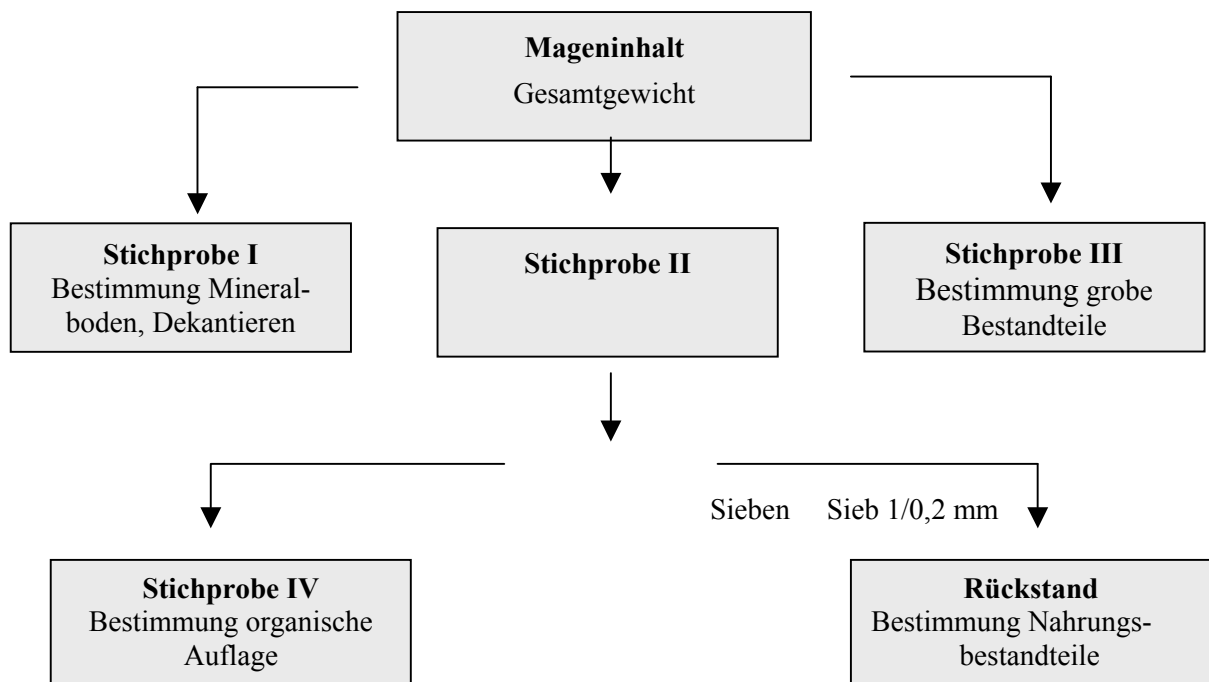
Mageninhalt
Gesamtgewicht

Stichprobe I
Bestimmung Mineralboden, Dekantieren

Stichprobe II

Stichprobe III
Bestimmung grobe Bestandteile

Sieben Sieb 1/0,2 mm

Stichprobe IV
Bestimmung organische Auflage

Rückstand
Bestimmung Nahrungsbestandteile